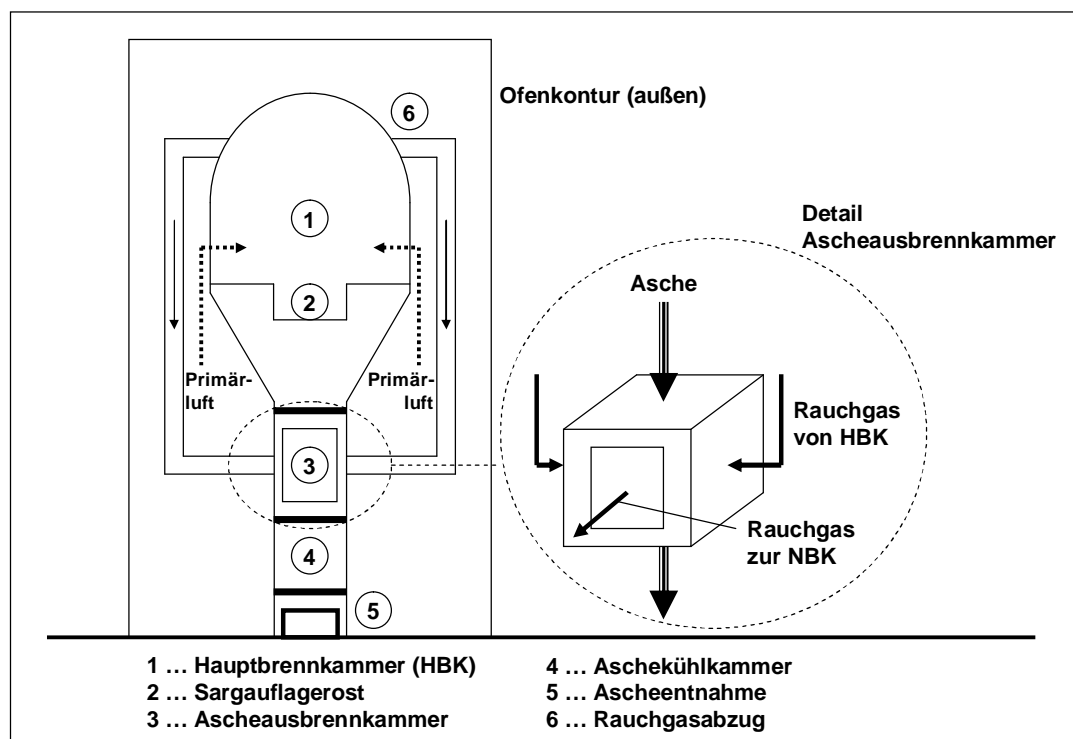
Ofenkontur (außen)

6

1

2

Primärluft

Primärluft

3

4

5

Detail Ascheausbrennkammer

Asche

Rauchgas von HBK

Rauchgas zur NBK

1 … Hauptbrennkammer (HBK)
2 … Sargauflagerost
3 … Ascheausbrennkammer

4 … Aschekühlkammer
5 … Ascheentnahme
6 … Rauchgasabzug